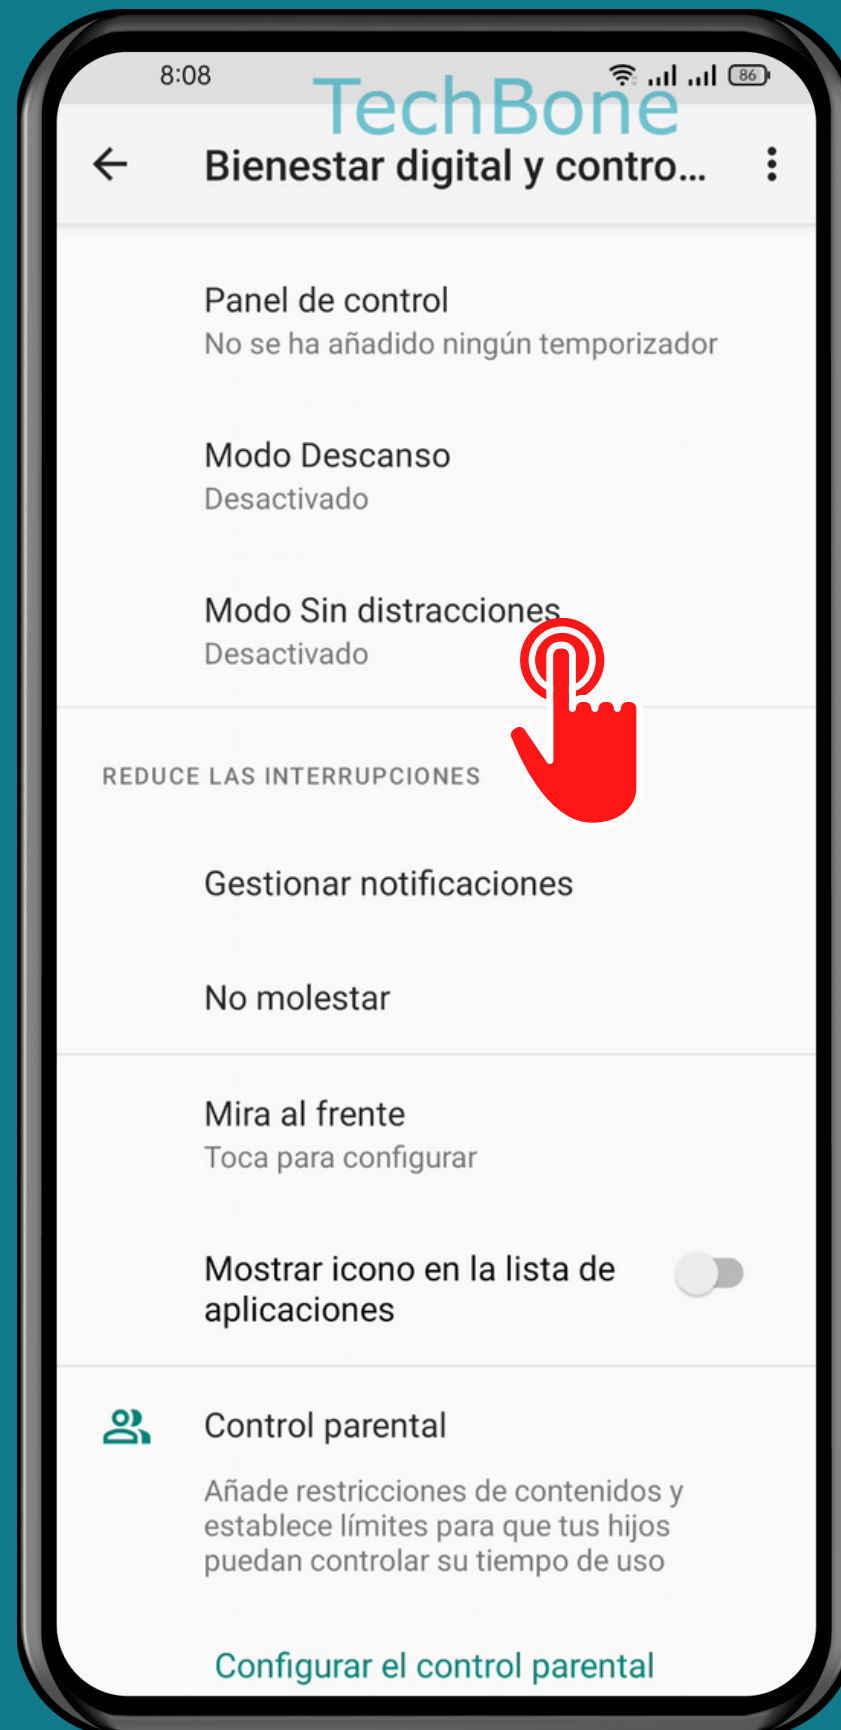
8:08 TechBone 86

Bienestar digital y contro...

Panel de control
No se ha añadido ningún temporizador

Modo Descanso
Desactivado

Modo Sin distracciones
Desactivado

REDUCE LAS INTERRUPCIONES

Gestionar notificaciones

No molestar

Mira al frente
Toca para configurar

Mostrar icono en la lista de aplicaciones

Control parental

Añade restricciones de contenidos y establece límites para que tus hijos puedan controlar su tiempo de uso

Configurar el control parental